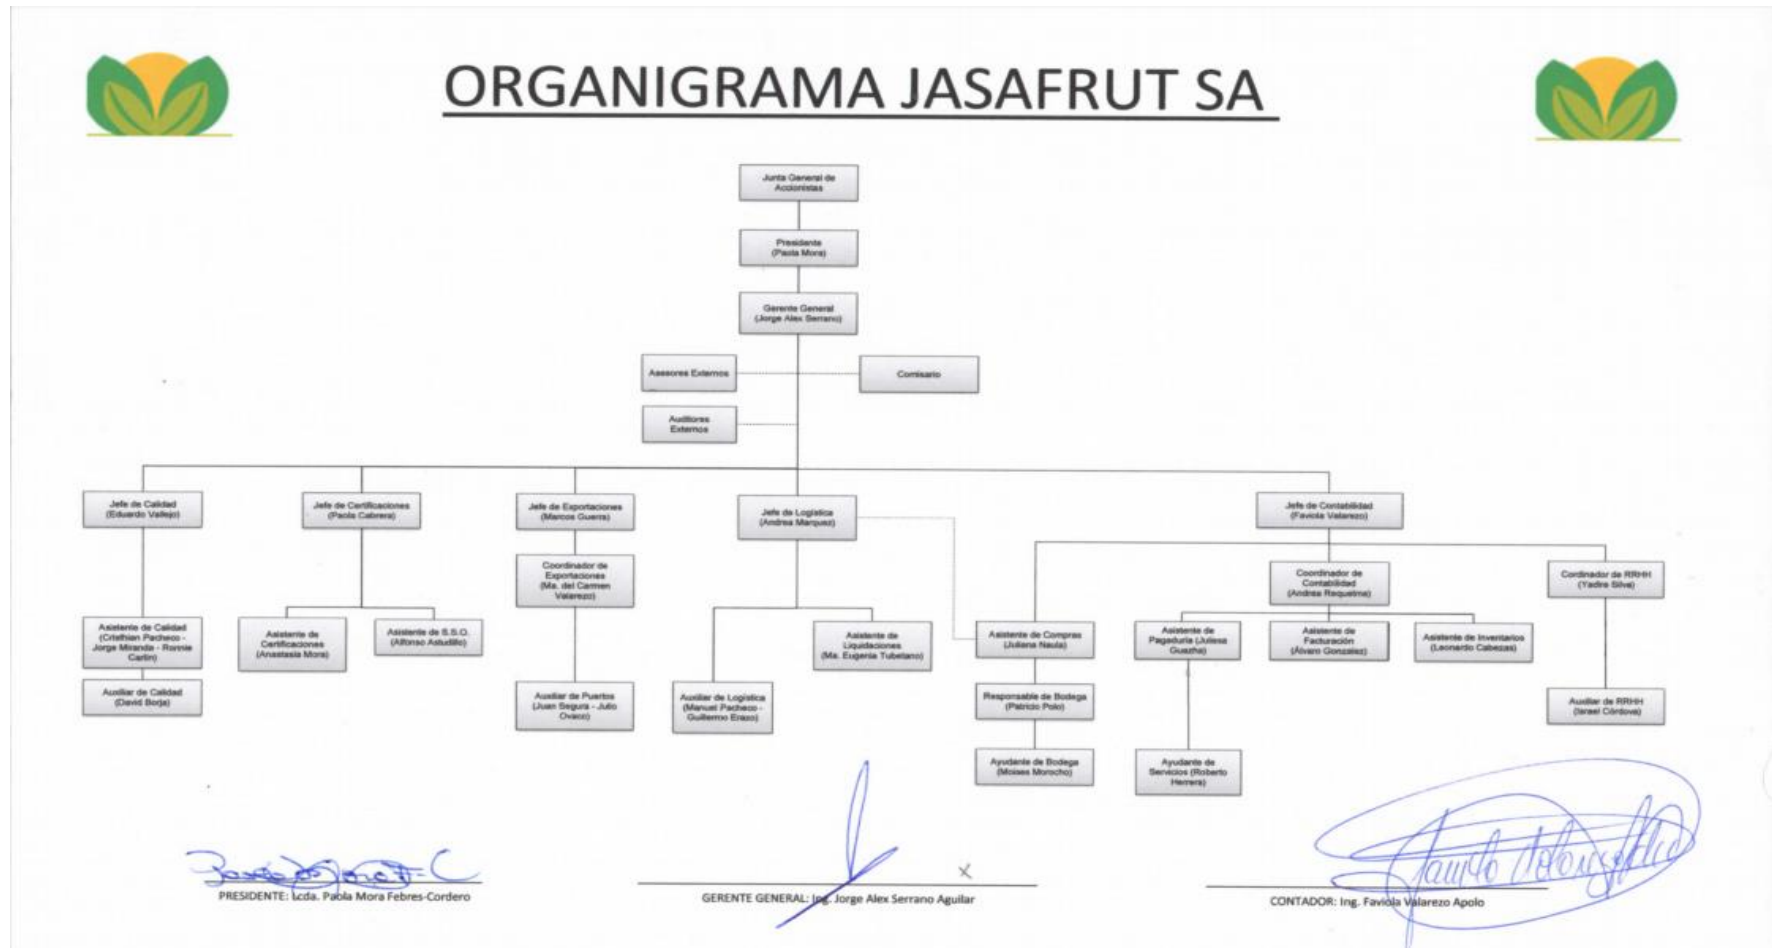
ORGANIGRAMA JASAFRUT SA

Junta General de Accionistas

Presidente (Paola Mora)

Gerente General (Jorge Alex Serrano)

Asesores Externos

Comisario

Auditores Externos

Jefe de Calidad (Eduardo Vallejo)

Asistente de Calidad (Cristhian Pacheco - Jorge Miranda - Ronnie Carlin)

Auxiliar de Calidad (David Borja)

Jefe de Certificaciones (Paola Cabrera)

Asistente de Certificaciones (Anastasia Mora)

Asistente de S.S.O. (Alfonso Astudillo)

Jefe de Exportaciones (Marcos Guerra)

Coordinador de Exportaciones (Ma. del Carmen Valarezo)

Auxiliar de Puertos (Juan Segura - Julio Ovaco)

Jefe de Logística (Andrea Marquez)

Auxiliar de Logística (Manuel Pacheco - Guillermo Erazo)

Asistente de Liquidaciones (Ma. Eugenia Tubetano)

Jefe de Contabilidad (Faviola Valarezo)

Asistente de Compras (Juliana Naula)

Responsable de Bodega (Patricio Polo)

Ayudante de Bodega (Moises Morocho)

Coordinador de Contabilidad (Andrea Requelme)

Asistente de Pagaduría (Julesa Guazha)

Ayudante de Servicios (Roberto Herrera)

Asistente de Facturación (Álvaro Gonzalez)

Asistente de Inventarios (Leonardo Cabezas)

Cordinador de RRHH (Yadira Silva)

Auxiliar de RRHH (Israel Córdova)

PRESIDENTE: Lcda. Paola Mora Febres-Cordero

GERENTE GENERAL: Ing. Jorge Alex Serrano Aguilar

CONTADOR: Ing. Faviola Valarezo Apolo